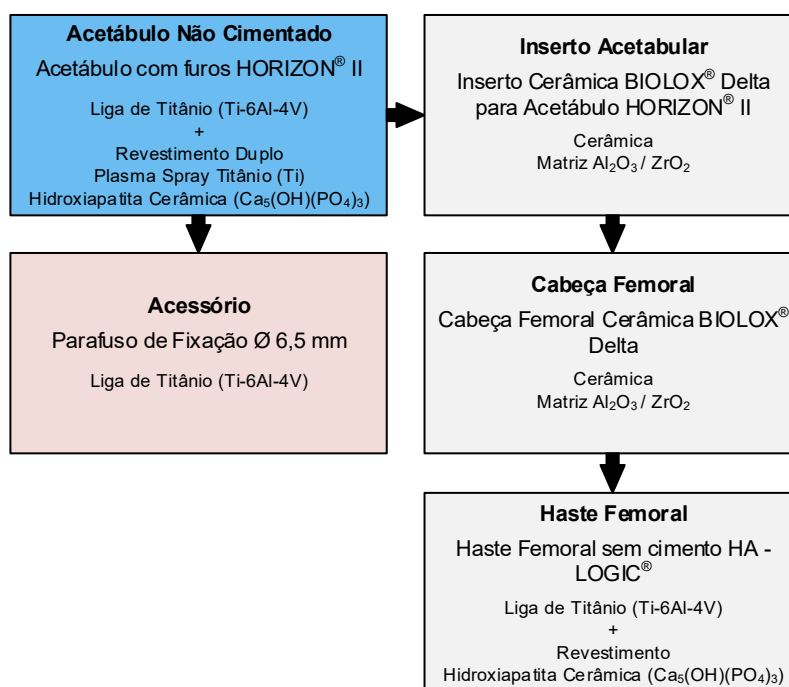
Acetábulo Não Cimentado

Acetábulo com furos HORIZON® II

Liga de Titânio (Ti-6Al-4V)
+
Revestimento Duplo
Plasma Spray Titânio (Ti)
Hidroxiapatita Cerâmica ($Ca_5(OH)(PO_4)_3$)

Inserto Acetabular

Inserto Cerâmica BIOLOX® Delta para Acetábulo HORIZON® II

Cerâmica
Matriz $Al_2O_3$ / $ZrO_2$

Acessório

Parafuso de Fixação Ø 6,5 mm

Liga de Titânio (Ti-6Al-4V)

Cabeça Femoral

Cabeça Femoral Cerâmica BIOLOX® Delta

Cerâmica
Matriz $Al_2O_3$ / $ZrO_2$

Haste Femoral

Haste Femoral sem cimento HA - LOGIC®

Liga de Titânio (Ti-6Al-4V)
+
Revestimento
Hidroxiapatita Cerâmica ($Ca_5(OH)(PO_4)_3$)